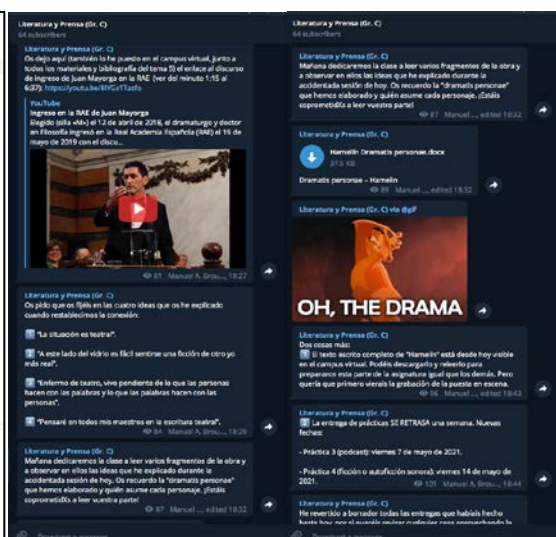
Literatura y Prensa (Gr. C)
64 subscribers

Literatura y Prensa (Gr. C)
Os dejo aquí (también lo he puesto en el campus virtual, junto a todos los materiales y bibliografía del tema 5) el enlace al discurso de ingreso de Juan Mayorga en la RAE (ver del minuto 1:15 al 6:37): https://youtu.be/8lVGz1Taofo

YouTube
Ingreso en la RAE de Juan Mayorga
Elegido (silla «M») el 12 de abril de 2018, el dramaturgo y doctor en Filosofía ingresó en la Real Academia Española (RAE) el 19 de mayo de 2019 con el discu...

81 Manuel A. Brou..., 18:27

Literatura y Prensa (Gr. C)
Os pido que os fijéis en las cuatro ideas que os he explicado cuando restablecimos la conexión:

1 "La situación es teatral".

2 "A este lado del vidrio es fácil sentirse una ficción de otro yo más real".

3 "Enfermo de teatro, vive pendiente de lo que las personas hacen con las palabras y lo que las palabras hacen con las personas".

4 "Pensaré en todos mis maestros en la escritura teatral".

84 Manuel A. Brou..., 18:29

Literatura y Prensa (Gr. C)
Mañana dedicaremos la clase a leer varios fragmentos de la obra y a observar en ellos las ideas que he explicado durante la accidentada sesión de hoy. Os recuerdo la "dramatis personae" que hemos elaborado y quién asume cada personaje. ¡Estáis convertidOs a leer vuestra parte!

87 Manuel ... edited 18:32

Literatura y Prensa (Gr. C)
64 subscribers

Literatura y Prensa (Gr. C)
Mañana dedicaremos la clase a leer varios fragmentos de la obra y a observar en ellos las ideas que he explicado durante la accidentada sesión de hoy. Os recuerdo la "dramatis personae" que hemos elaborado y quién asume cada personaje. ¡Estáis convertidOs a leer vuestra parte!

87 Manuel ... edited 18:32

Hamelin Dramatis personae.docx
37.5 KB
Dramatis personae – Hamelin
89 Manuel ... edited 18:32

Literatura y Prensa (Gr. C) via @gif
OH, THE DRAMA

Literatura y Prensa (Gr. C)
Dos cosas más:
1 El texto escrito completo de "Hamelin" está desde hoy visible en el campus virtual. Podéis descargarlo y releerlo para prepararos esta parte de la asignatura igual que los demás. Pero quería que primero vierais la grabación de la puesta en escena.
96 Manuel ... edited 18:43

Literatura y Prensa (Gr. C)
La entrega de prácticas SE RETRASA una semana. Nuevas fechas:

- Práctica 3 (podcast): viernes 7 de mayo de 2021.

- Práctica 4 (ficción o autoficción sonora): viernes 14 de mayo de 2021.

101 Manuel A. Brou..., 18:44

Literatura y Prensa (Gr. C)
He revertido a borrador todas las entregas que habíais hecho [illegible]